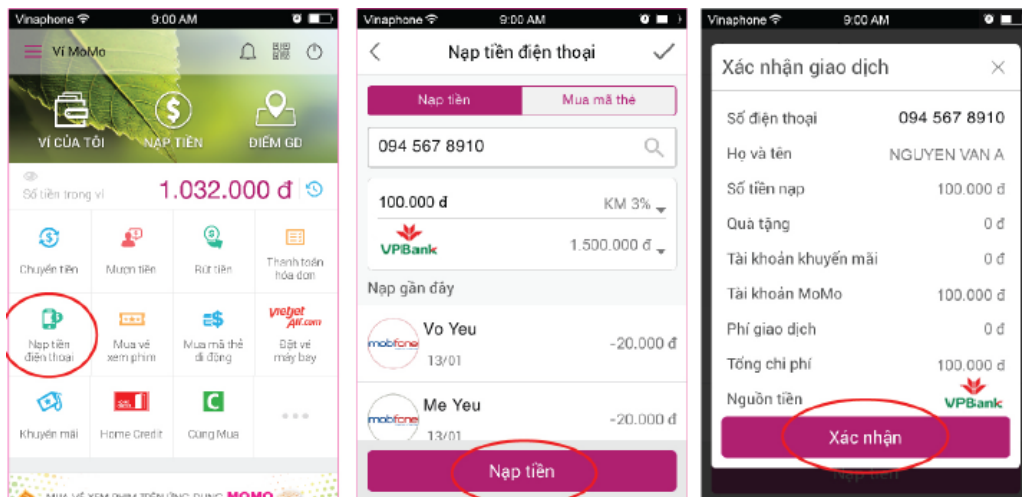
Vinaphone 9:00 AM

Ví MoMo

VÍ CỦA TÔI
NẠP TIỀN
ĐIỂM GD

Số tiền trong ví
1.032.000 đ

Chuyển tiền
Mượn tiền
Rút tiền
Thanh toán hóa đơn
Nạp tiền điện thoại
Mua vé xem phim
Mua mã thẻ di động
Đặt vé máy bay
Khuyến mãi
Home Credit
Cùng Mua

vietjet Air.com

MUA VÉ XEM PHIM TRÊN ỨNG DỤNG MOMO

Vinaphone 9:00 AM

Nạp tiền điện thoại

Nạp tiền
Mua mã thẻ

094 567 8910

100.000 đ
KM 3%

VPBank
1.500.000 đ

Nạp gần đây

mobifone
Vo Yeu
13/01
-20.000 đ

mobifone
Me Yeu
13/01
-20.000 đ

Nạp tiền

Vinaphone 9:00 AM

Xác nhận giao dịch

| Số điện thoại | 094 567 8910 |
|---|---|
| Họ và tên | NGUYEN VAN A |
| Số tiền nạp | 100.000 đ |
| Quà tặng | 0 đ |
| Tài khoản khuyến mãi | 0 đ |
| Tài khoản MoMo | 100.000 đ |
| Phí giao dịch | 0 đ |
| Tổng chi phí | 100.000 đ |
| Nguồn tiền | VPBank |

Xác nhận

Nạp tiền